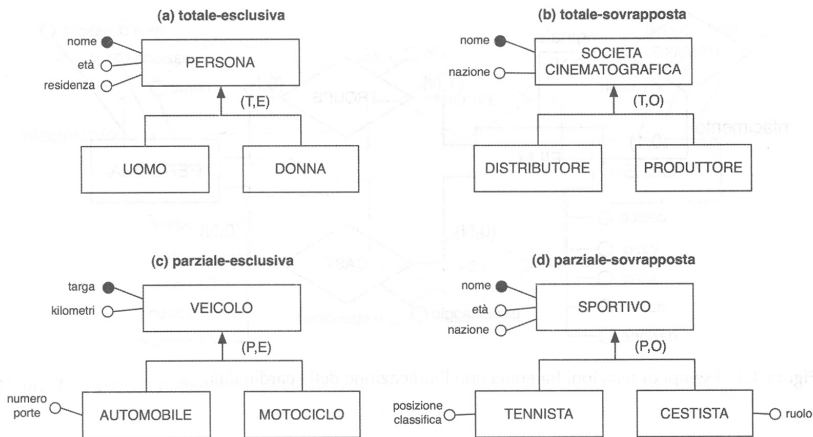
(a) totale-esclusiva

nome
età
residenza
PERSONA
(T,E)
UOMO
DONNA

(b) totale-sovrapposta

nome
nazione
SOCIETA CINEMATOGRAFICA
(T,O)
DISTRIBUTORE
PRODUTTORE

(c) parziale-esclusiva

targa
kilometri
VEICOLO
(P,E)
numero porte
AUTOMOBILE
MOTOCICLO

(d) parziale-sovrapposta

nome
età
nazione
SPORTIVO
(P,O)
posizione classifica
TENNISTA
CESTISTA
ruolo